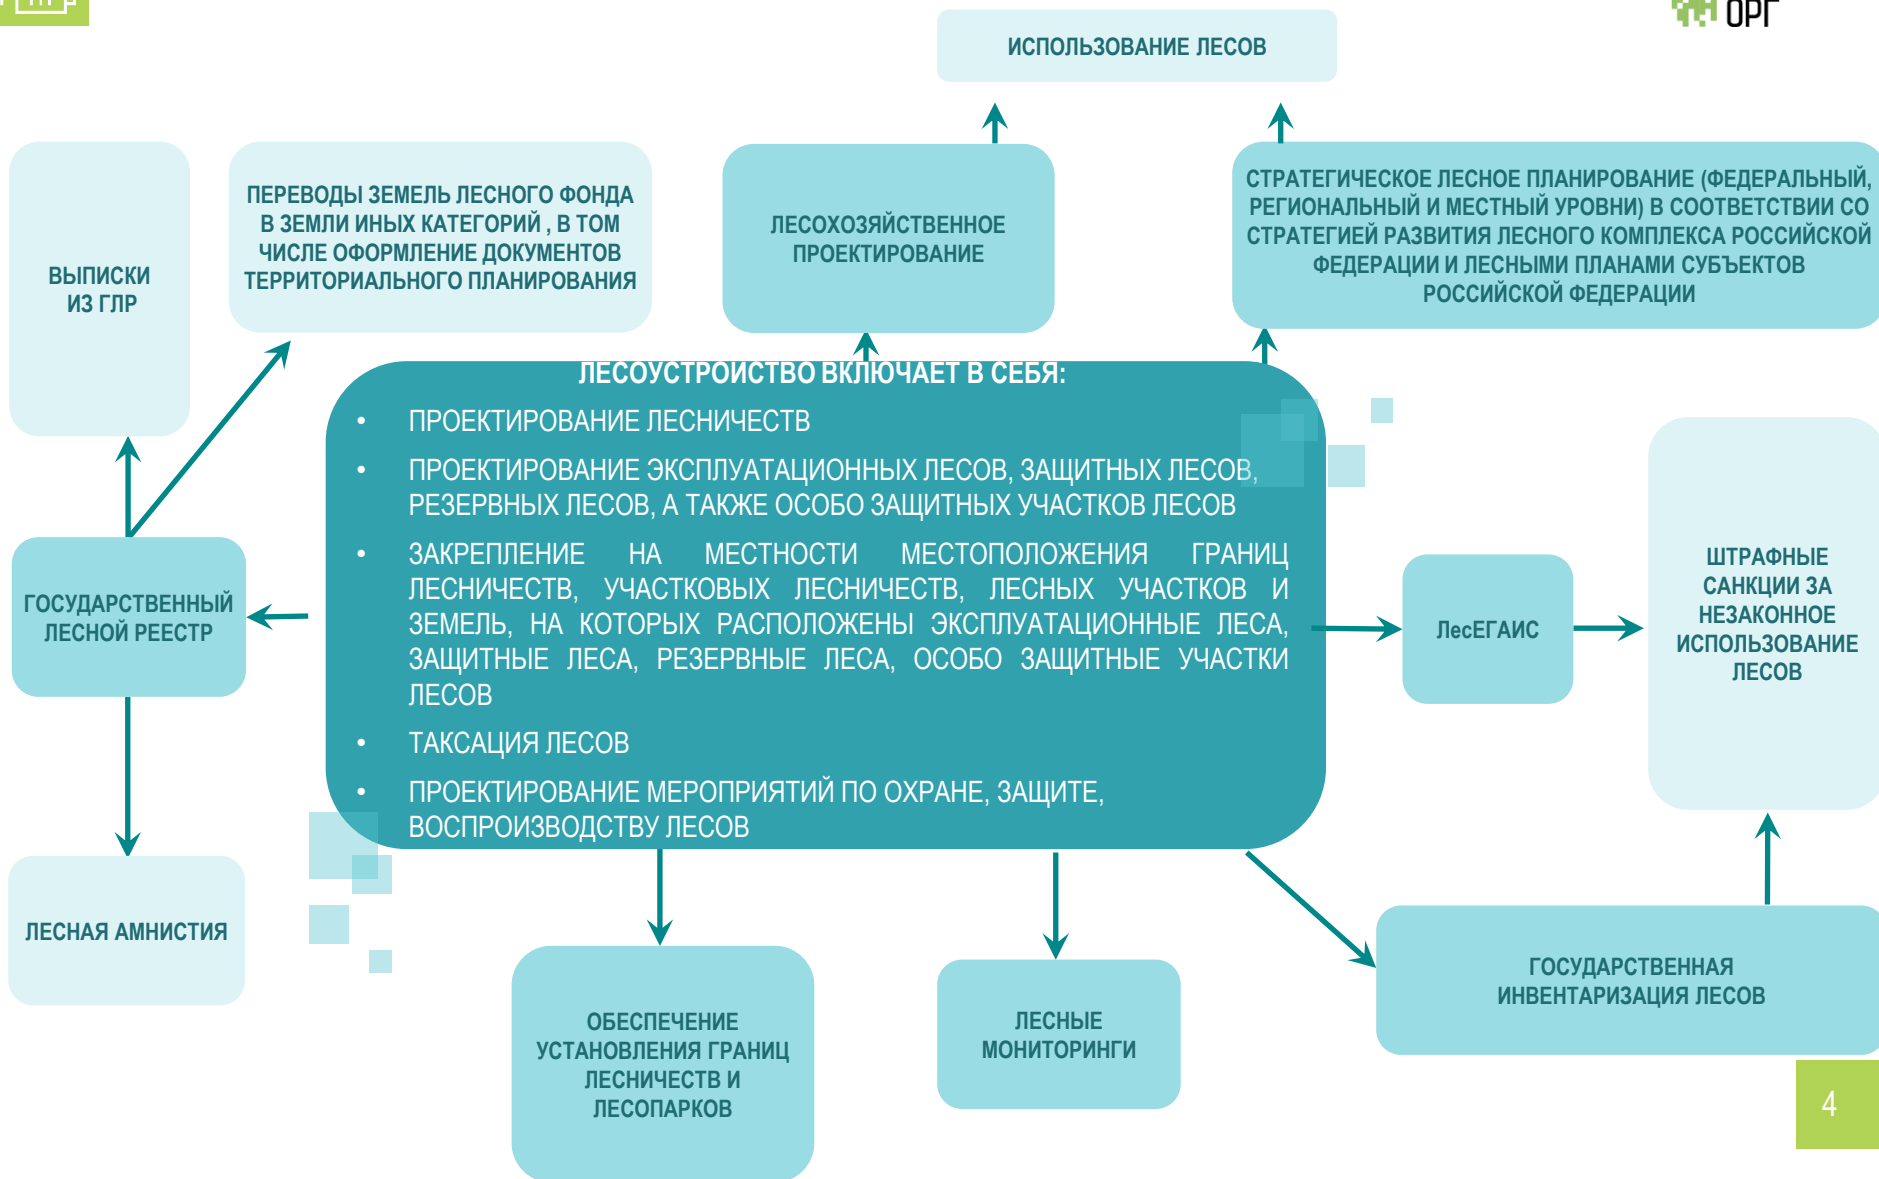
ОРГ

ИСПОЛЬЗОВАНИЕ ЛЕСОВ

ВЫПИСКИ ИЗ ГЛР

ПЕРЕВОДЫ ЗЕМЕЛЬ ЛЕСНОГО ФОНДА В ЗЕМЛИ ИНЫХ КАТЕГОРИЙ , В ТОМ ЧИСЛЕ ОФОРМЛЕНИЕ ДОКУМЕНТОВ ТЕРРИТОРИАЛЬНОГО ПЛАНИРОВАНИЯ

ЛЕСОХОЗЯЙСТВЕННОЕ ПРОЕКТИРОВАНИЕ

СТРАТЕГИЧЕСКОЕ ЛЕСНОЕ ПЛАНИРОВАНИЕ (ФЕДЕРАЛЬНЫЙ, РЕГИОНАЛЬНЫЙ И МЕСТНЫЙ УРОВНИ) В СООТВЕТСТВИИ СО СТРАТЕГИЕЙ РАЗВИТИЯ ЛЕСНОГО КОМПЛЕКСА РОССИЙСКОЙ ФЕДЕРАЦИИ И ЛЕСНЫМИ ПЛАНАМИ СУБЪЕКТОВ РОССИЙСКОЙ ФЕДЕРАЦИИ

ЛЕСОУСТРОЙСТВО ВКЛЮЧАЕТ В СЕБЯ:
• ПРОЕКТИРОВАНИЕ ЛЕСНИЧЕСТВ
• ПРОЕКТИРОВАНИЕ ЭКСПЛУАТАЦИОННЫХ ЛЕСОВ, ЗАЩИТНЫХ ЛЕСОВ, РЕЗЕРВНЫХ ЛЕСОВ, А ТАКЖЕ ОСОБО ЗАЩИТНЫХ УЧАСТКОВ ЛЕСОВ
• ЗАКРЕПЛЕНИЕ НА МЕСТНОСТИ МЕСТОПОЛОЖЕНИЯ ГРАНИЦ ЛЕСНИЧЕСТВ, УЧАСТКОВЫХ ЛЕСНИЧЕСТВ, ЛЕСНЫХ УЧАСТКОВ И ЗЕМЕЛЬ, НА КОТОРЫХ РАСПОЛОЖЕНЫ ЭКСПЛУАТАЦИОННЫЕ ЛЕСА, ЗАЩИТНЫЕ ЛЕСА, РЕЗЕРВНЫЕ ЛЕСА, ОСОБО ЗАЩИТНЫЕ УЧАСТКИ ЛЕСОВ
• ТАКСАЦИЯ ЛЕСОВ
• ПРОЕКТИРОВАНИЕ МЕРОПРИЯТИЙ ПО ОХРАНЕ, ЗАЩИТЕ, ВОСПРОИЗВОДСТВУ ЛЕСОВ

ГОСУДАРСТВЕННЫЙ ЛЕСНОЙ РЕЕСТР

ЛесЕГАИС

ШТРАФНЫЕ САНКЦИИ ЗА НЕЗАКОННОЕ ИСПОЛЬЗОВАНИЕ ЛЕСОВ

ЛЕСНАЯ АМНИСТИЯ

ОБЕСПЕЧЕНИЕ УСТАНОВЛЕНИЯ ГРАНИЦ ЛЕСНИЧЕСТВ И ЛЕСОПАРКОВ

ЛЕСНЫЕ МОНИТОРИНГИ

ГОСУДАРСТВЕННАЯ ИНВЕНТАРИЗАЦИЯ ЛЕСОВ

4